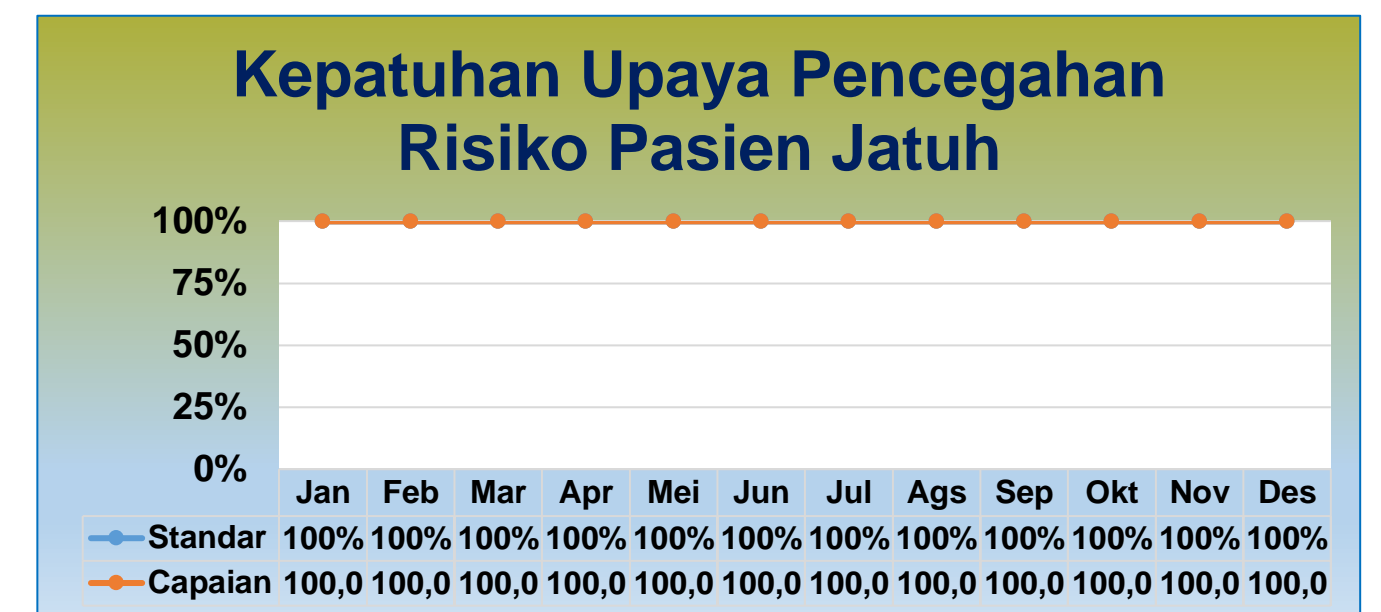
Kepatuhan Upaya Pencegahan Risiko Pasien Jatuh

100%
75%
50%
25%
0%

| | Jan | Feb | Mar | Apr | Mei | Jun | Jul | Ags | Sep | Okt | Nov | Des |
|---|---|---|---|---|---|---|---|---|---|---|---|---|
| Standar | 100% | 100% | 100% | 100% | 100% | 100% | 100% | 100% | 100% | 100% | 100% | 100% |
| Capaian | 100,0 | 100,0 | 100,0 | 100,0 | 100,0 | 100,0 | 100,0 | 100,0 | 100,0 | 100,0 | 100,0 | 100,0 |